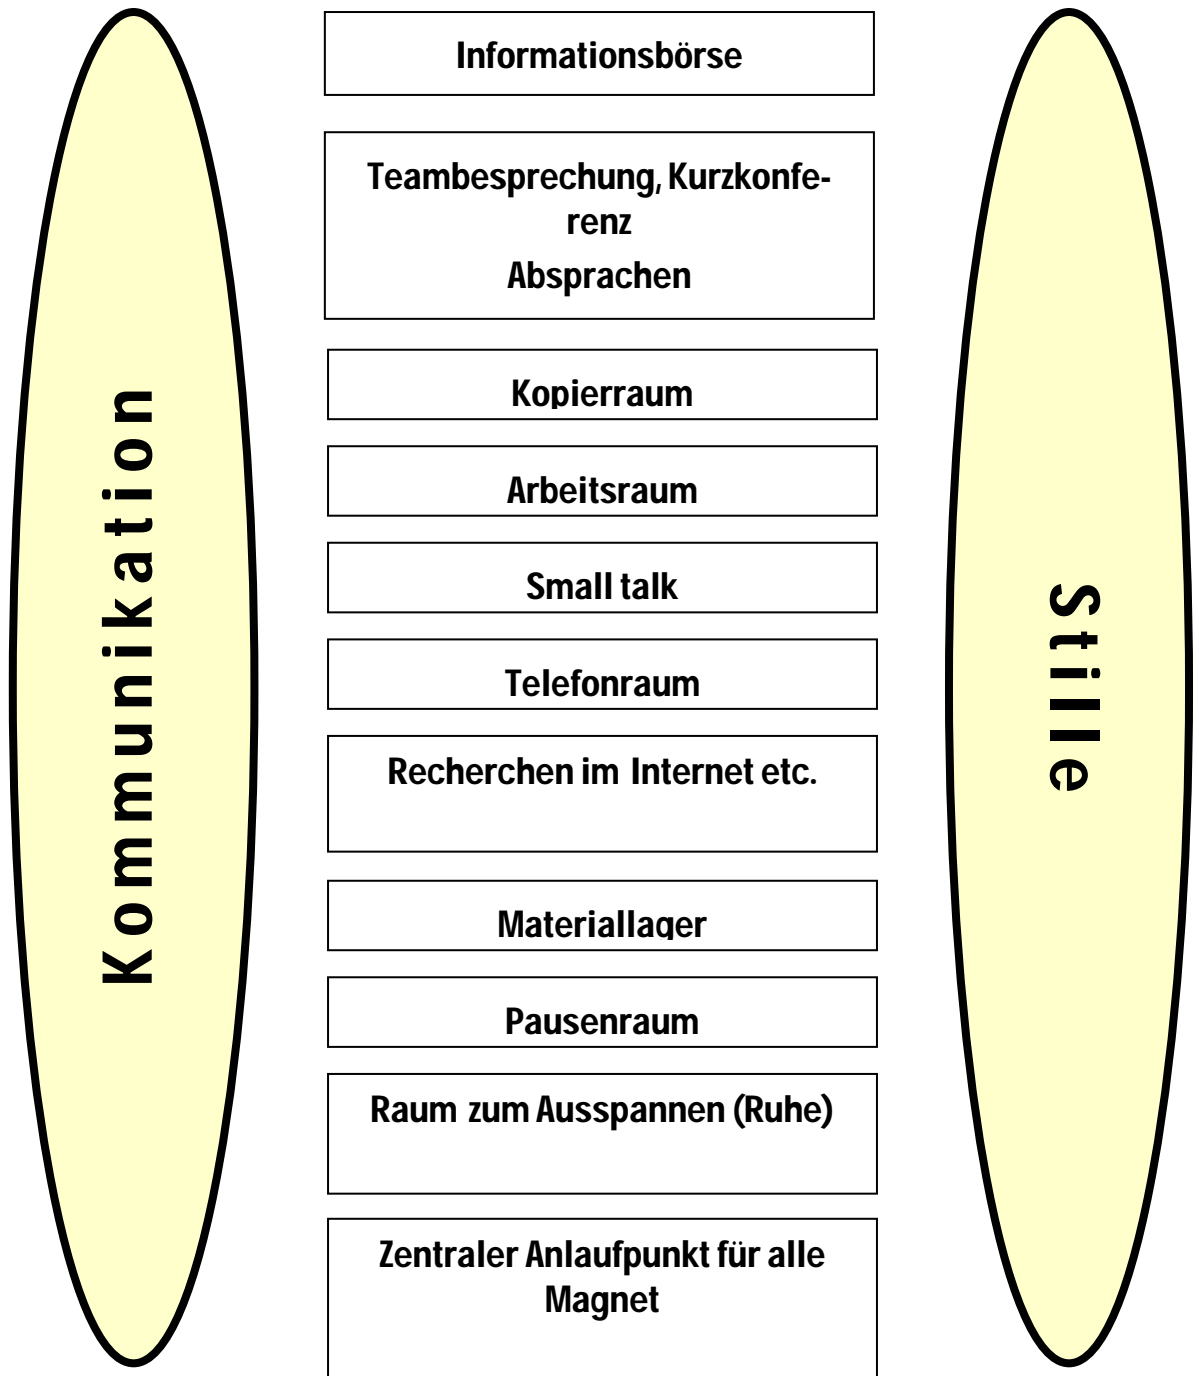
Kommunikation

Informationsbörse

Teambesprechung, Kurzkonferenz
Absprachen

Kopierraum

Arbeitsraum

Small talk

Telefonraum

Recherchen im Internet etc.

Materiallager

Pausenraum

Raum zum Ausspannen (Ruhe)

Zentraler Anlaufpunkt für alle
Magnet

Stille